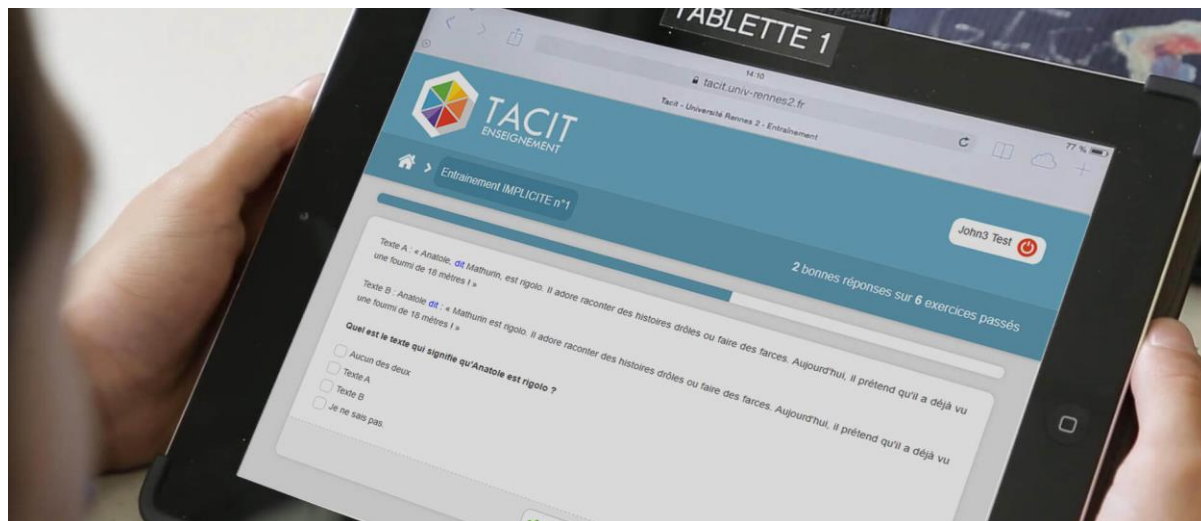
TABLETTE 1

14:10

tacit.univ-rennes2.fr

Tacit - Université Rennes 2 - Entraînement

77 %

TACIT
ENSEIGNEMENT

Entraînement IMPLICITE n°1

John3 Test

2 bonnes réponses sur 6 exercices passés

Texte A : « Anatole, dit Mathurin, est rigolo. Il adore raconter des histoires drôles ou faire des farces. Aujourd'hui, il prétend qu'il a déjà vu une fourmi de 18 mètres ! »

Texte B : Anatole dit : « Mathurin est rigolo. Il adore raconter des histoires drôles ou faire des farces. Aujourd'hui, il prétend qu'il a déjà vu une fourmi de 18 mètres ! »

Quel est le texte qui signifie qu'Anatole est rigolo ?

Aucun des deux
Texte A
Texte B
Je ne sais pas.